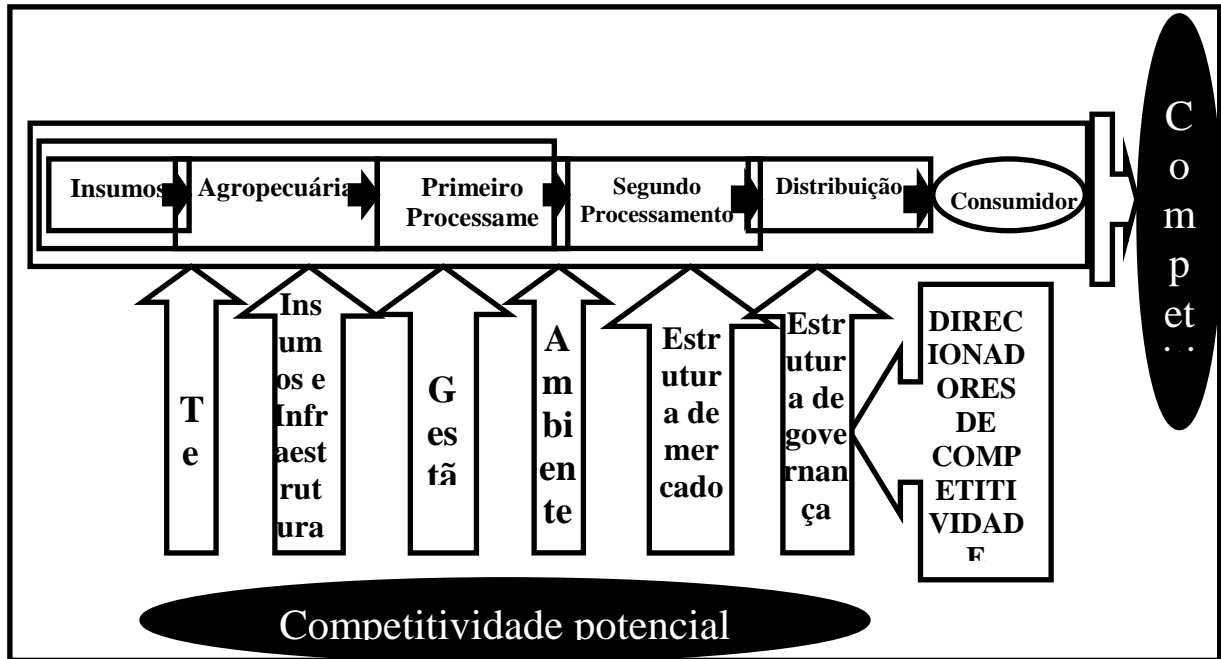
Insumos
Agropecuária
Primeiro Processame
Segundo Processamento
Distribuição
Consumidor

C o m p et
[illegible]

Te
Insumos e Infraestrutura
Gestã
Ambiente
Estrutura de mercado
Estrutura de governança

DIRECIONADORES DE COMPETITIVIDADE

Competitividade potencial